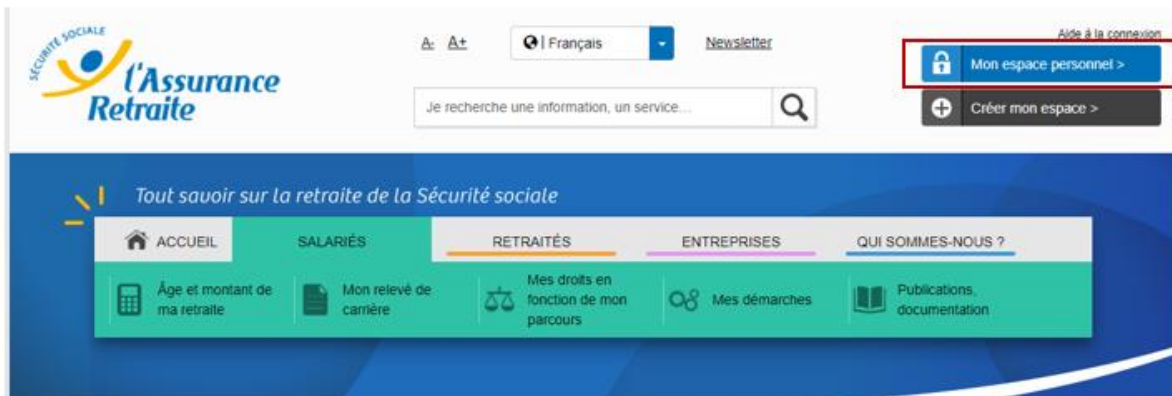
SÉCURITÉ SOCIALE
l'Assurance Retraite

A- A+

Français

Newsletter

Aide à la connexion

Mon espace personnel >

Créer mon espace >

Je recherche une information, un service...

Tout savoir sur la retraite de la Sécurité sociale

ACCUEIL

SALARIÉS

RETRAITÉS

ENTREPRISES

QUI SOMMES-NOUS ?

Âge et montant de ma retraite

Mon relevé de carrière

Mes droits en fonction de mon parcours

Mes démarches

Publications, documentation